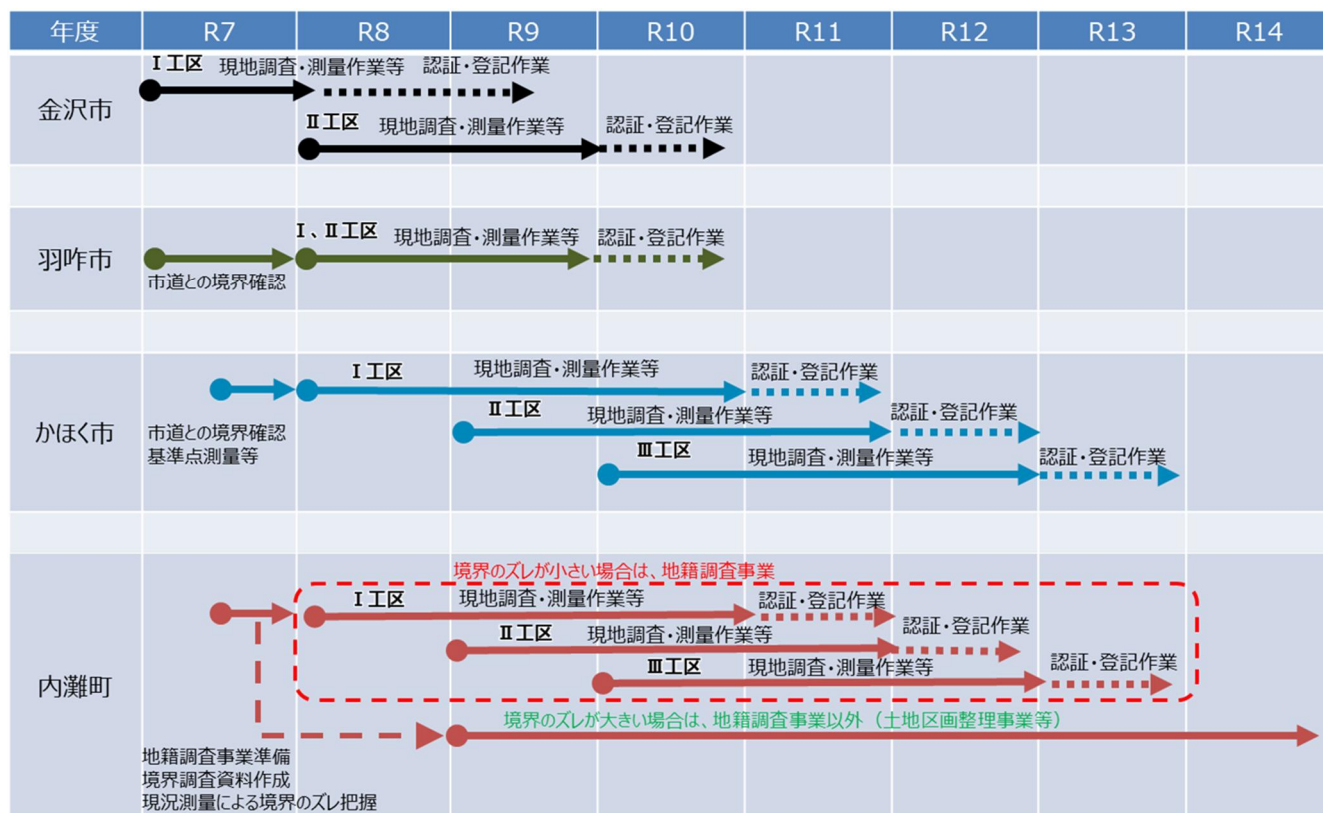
| 年度 | R7 | R8 | R9 | R10 | R11 | R12 | R13 | R14 |
|---|---|---|---|---|---|---|---|---|

金沢市
Ⅰ工区 現地調査・測量作業等 認証・登記作業
Ⅱ工区 現地調査・測量作業等 認証・登記作業

羽咋市
市道との境界確認
Ⅰ、Ⅱ工区 現地調査・測量作業等 認証・登記作業

かほく市
市道との境界確認
基準点測量等
Ⅰ工区 現地調査・測量作業等 認証・登記作業
Ⅱ工区 現地調査・測量作業等 認証・登記作業
Ⅲ工区 現地調査・測量作業等 認証・登記作業

内灘町
境界のズレが小さい場合は、地籍調査事業
Ⅰ工区 現地調査・測量作業等 認証・登記作業
Ⅱ工区 現地調査・測量作業等 認証・登記作業
Ⅲ工区 現地調査・測量作業等 認証・登記作業
境界のズレが大きい場合は、地籍調査事業以外（土地区画整理事業等）
地籍調査事業準備
境界調査資料作成
現況測量による境界のズレ把握